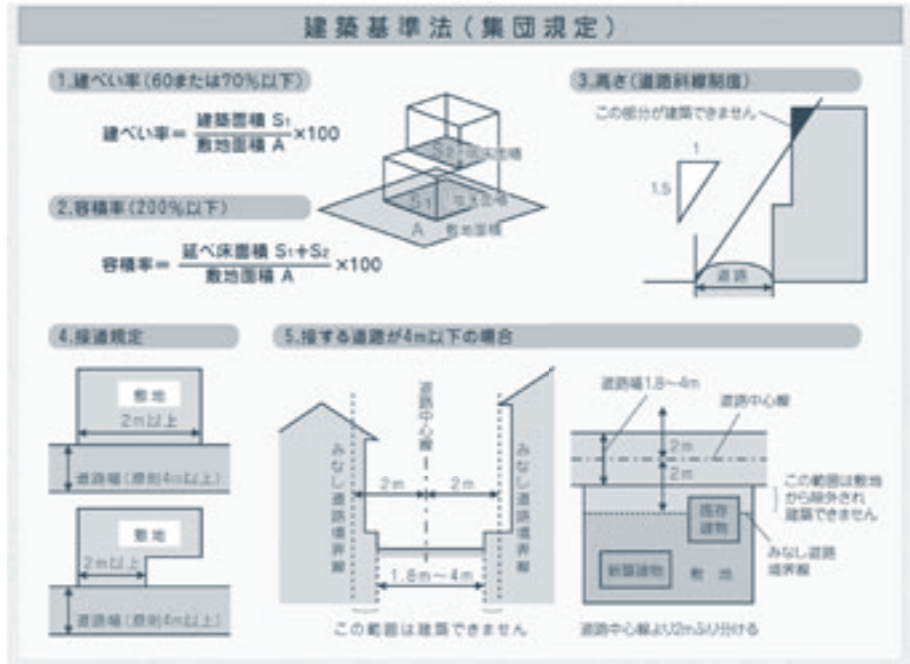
建築基準法（集団規定）

1.建ぺい率（60または70%以下）

$建ぺい率 = \frac{建築面積\ S_1}{敷地面積\ A} \times 100$

$S_2$ 2階床面積

$S_1$ 1階床面積

A 敷地面積

2.容積率（200%以下）

$容積率 = \frac{延べ床面積\ S_1 + S_2}{敷地面積\ A} \times 100$

3.高さ（道路斜線制限）

この部分が建築できません

1

1.5

道路

4.接道規定

敷地

2m以上

道路幅（原則4m以上）

敷地

2m以上

道路幅（原則4m以上）

5.接する道路が4m以下の場合

道路中心線

みなし道路境界線

みなし道路境界線

2m

2m

1.8m～4m

この範囲は建築できません

道路幅1.8～4m

道路中心線

2m

2m

この範囲は敷地から除外され建築できません

既存建物

みなし道路境界線

新築建物

敷地

道路中心線より2mふり分ける